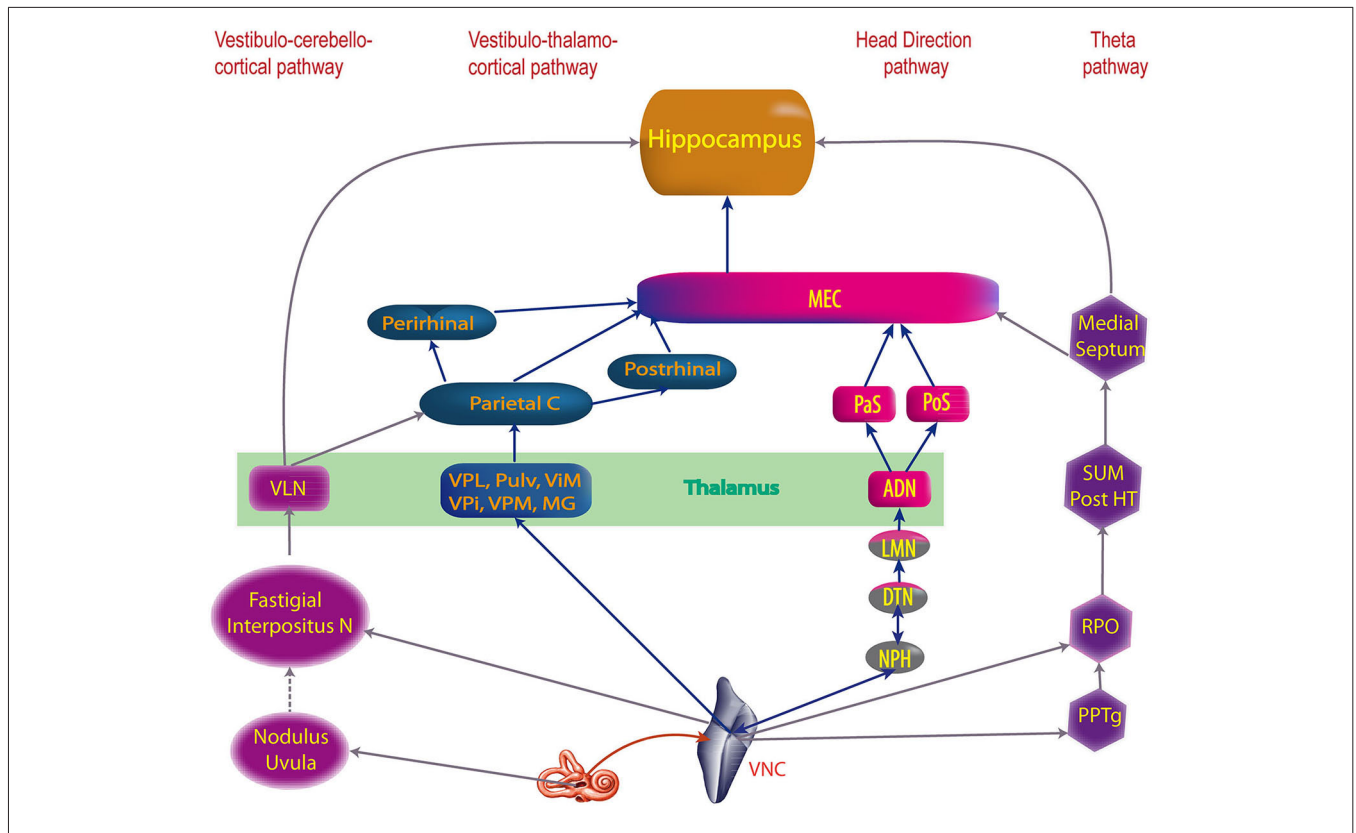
Vestibulo-cerebello-cortical pathway

Vestibulo-thalamo-cortical pathway

Head Direction pathway

Theta pathway

Hippocampus

MEC

Perirhinal

Postrhinal

Parietal C

Medial Septum

PaS

PoS

VLN

VPL, Pulv, ViM
VPi, VPM, MG

Thalamus

ADN

SUM
Post HT

LMN

DTN

NPH

Fastigial
Interpositus N

RPO

PPTg

Nodulus
Uvula

VNC